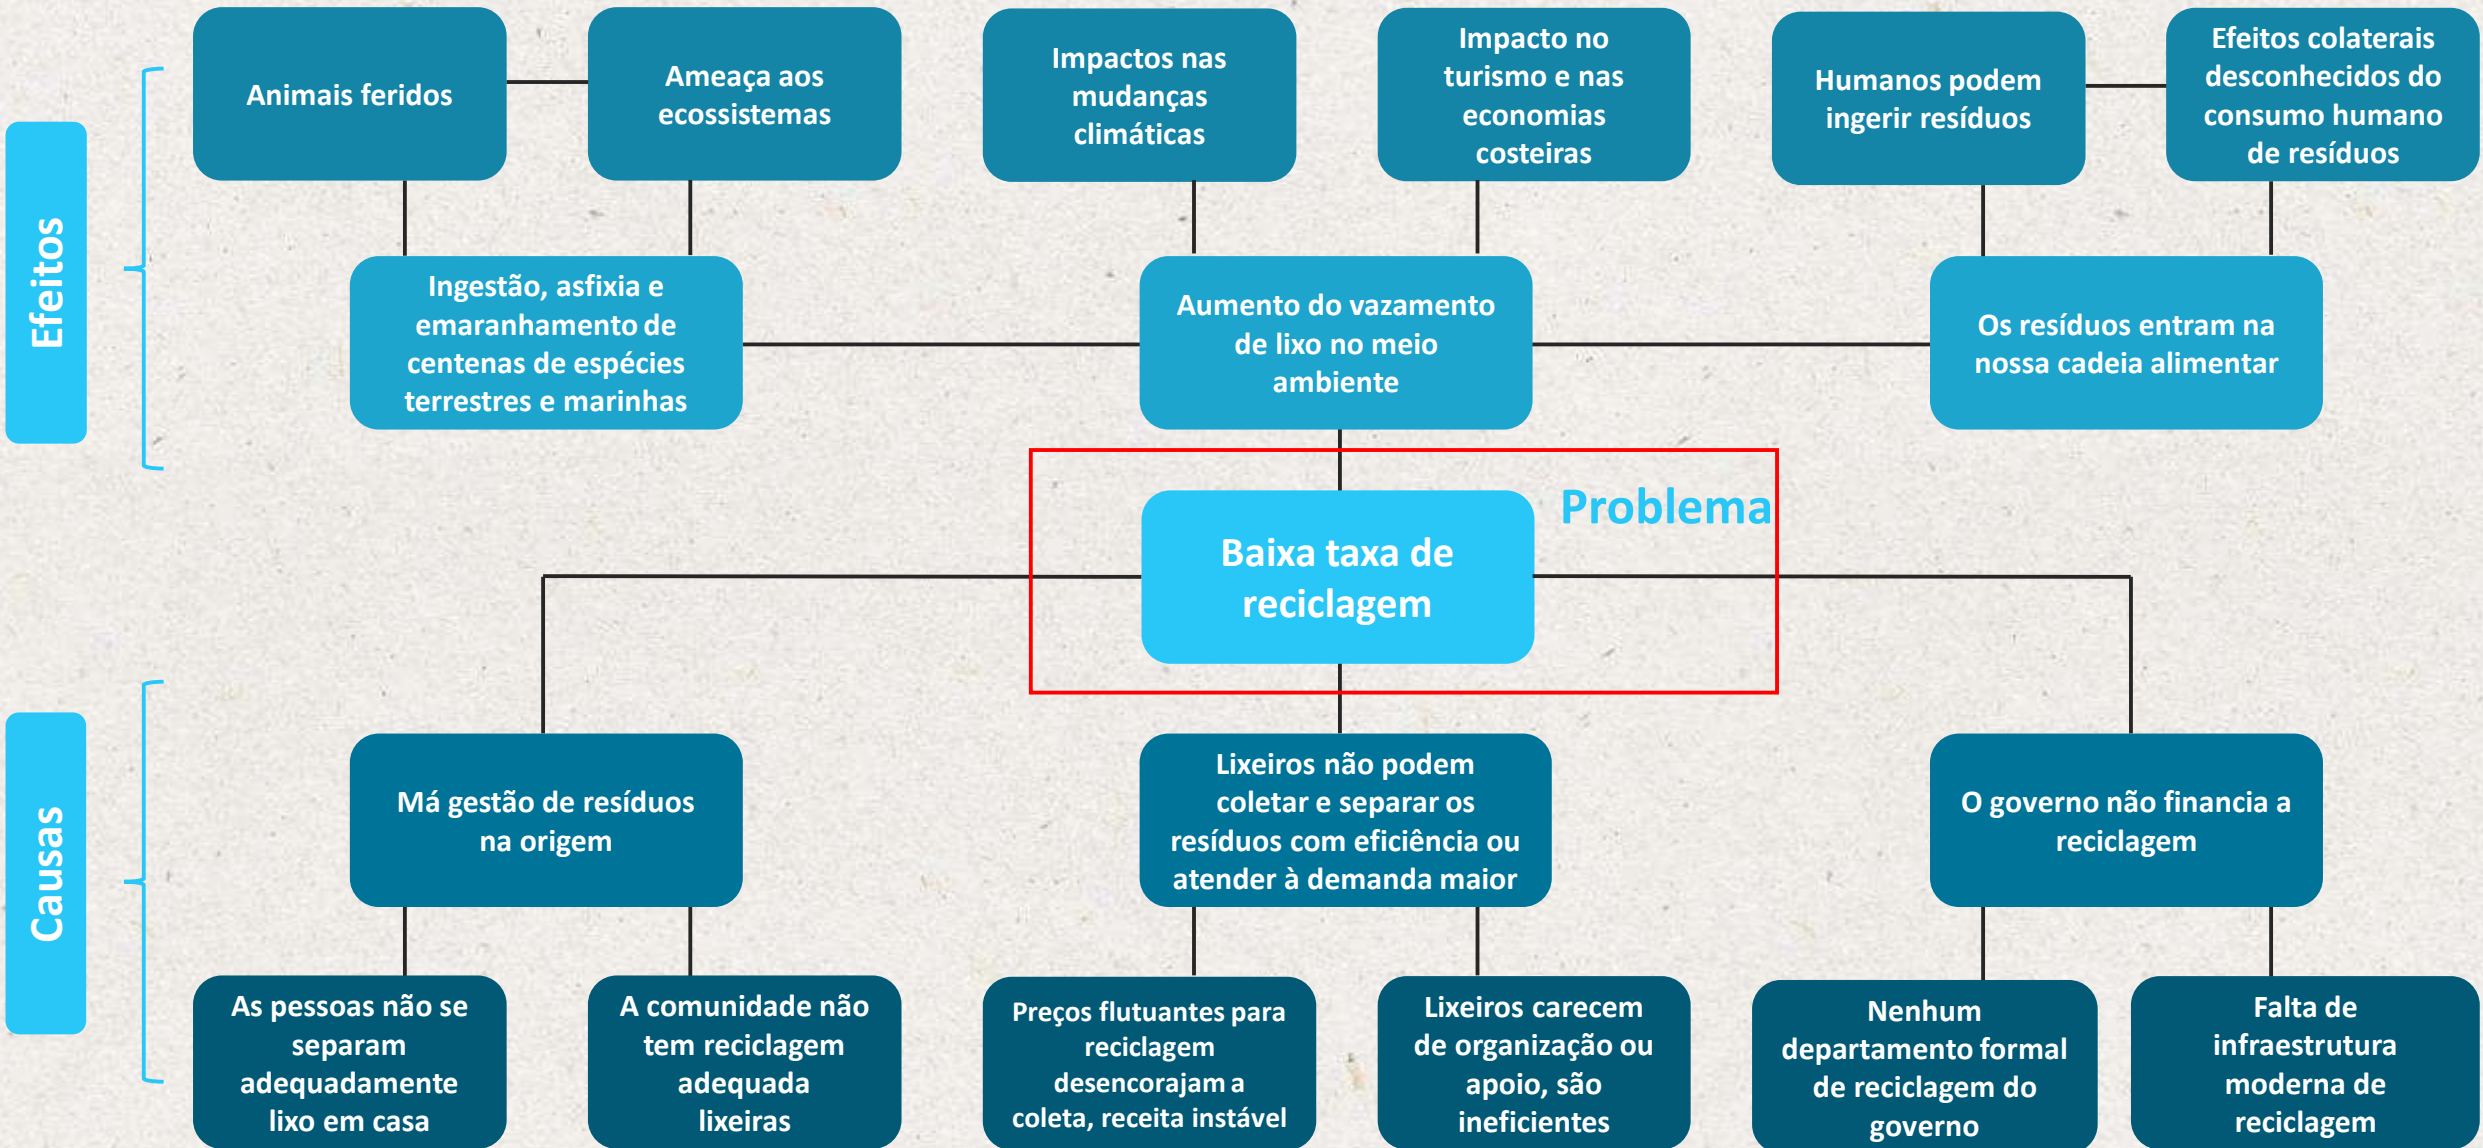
Efeitos

Animais feridos

Ameaça aos ecossistemas

Impactos nas mudanças climáticas

Impacto no turismo e nas economias costeiras

Humanos podem ingerir resíduos

Efeitos colaterais desconhecidos do consumo humano de resíduos

Ingestão, asfixia e emaranhamento de centenas de espécies terrestres e marinhas

Aumento do vazamento de lixo no meio ambiente

Os resíduos entram na nossa cadeia alimentar

Baixa taxa de reciclagem

Problema

Causas

Má gestão de resíduos na origem

Lixeiros não podem coletar e separar os resíduos com eficiência ou atender à demanda maior

O governo não financia a reciclagem

As pessoas não se separam adequadamente lixo em casa

A comunidade não tem reciclagem adequada lixeiras

Preços flutuantes para reciclagem desencorajam a coleta, receita instável

Lixeiros carecem de organização ou apoio, são ineficientes

Nenhum departamento formal de reciclagem do governo

Falta de infraestrutura moderna de reciclagem